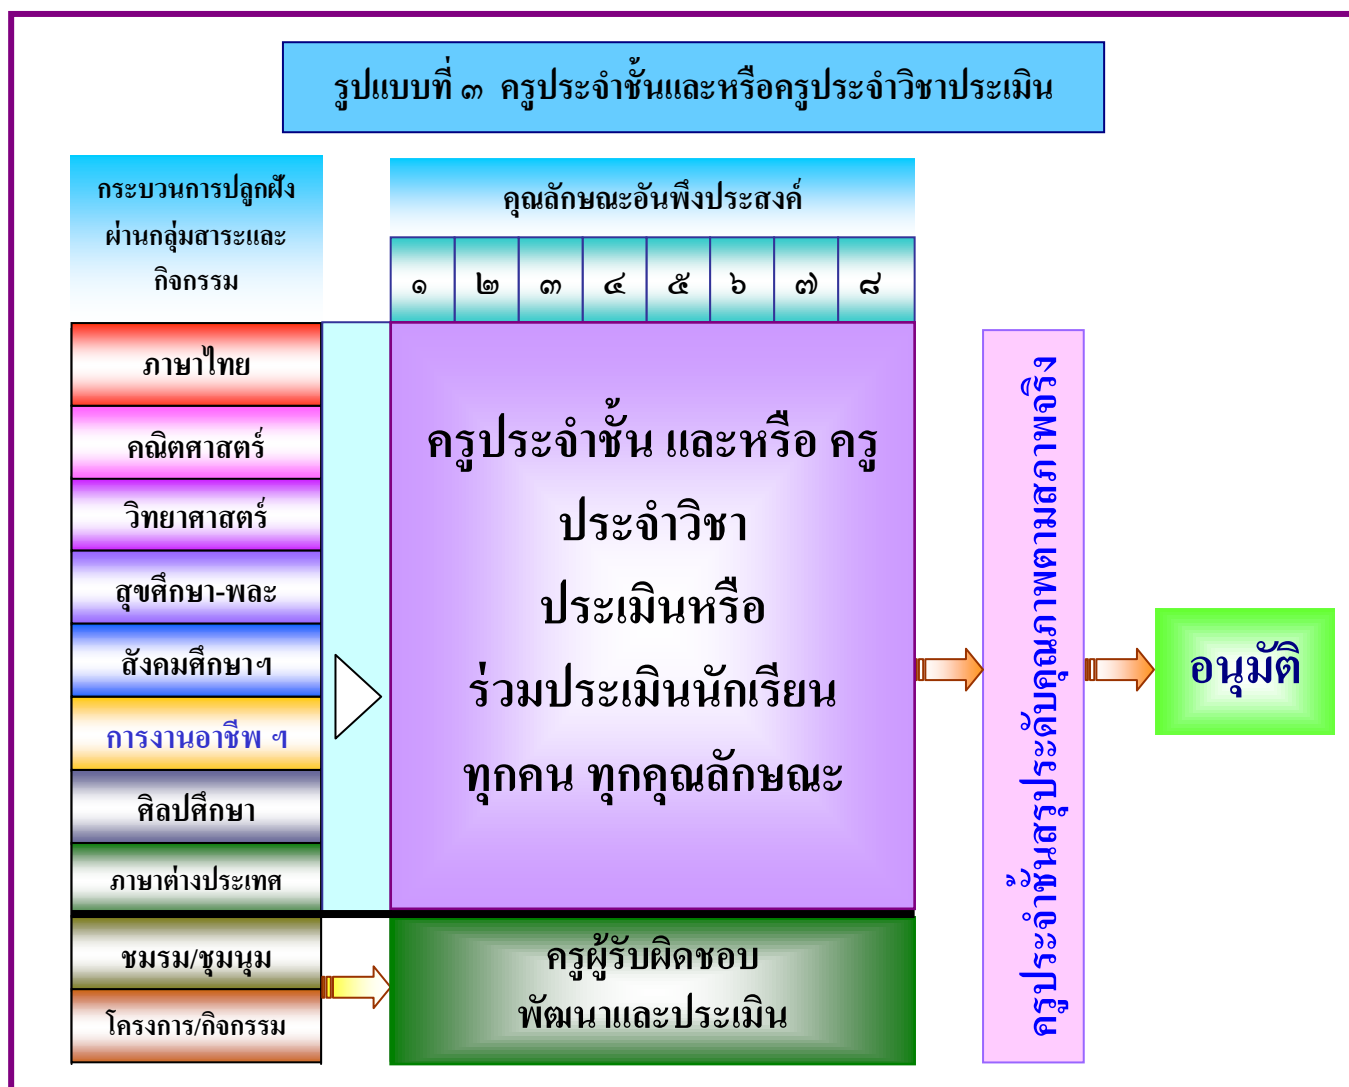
รูปแบบที่ ๓ ครูประจำชั้นและหรือครูประจำวิชาประเมิน

กระบวนการปลูกฝังผ่านกลุ่มสาระและกิจกรรม

คุณลักษณะอันพึงประสงค์

| ๑ | ๒ | ๓ | ๔ | ๕ | ๖ | ๗ | ๘ |
|---|---|---|---|---|---|---|---|

ภาษาไทย

คณิตศาสตร์

วิทยาศาสตร์

สุขศึกษา-พละ

สังคมศึกษาฯ

การงานอาชีพ ฯ

ศิลปศึกษา

ภาษาต่างประเทศ

ครูประจำชั้น และหรือ ครูประจำวิชา ประเมินหรือ ร่วมประเมินนักเรียน ทุกคน ทุกคุณลักษณะ

ชมรม/ชุมนุม

โครงการ/กิจกรรม

ครูผู้รับผิดชอบ พัฒนาและประเมิน

ครูประจำชั้นสรุประดับคุณภาพตามสภาพจริง

อนุมัติ